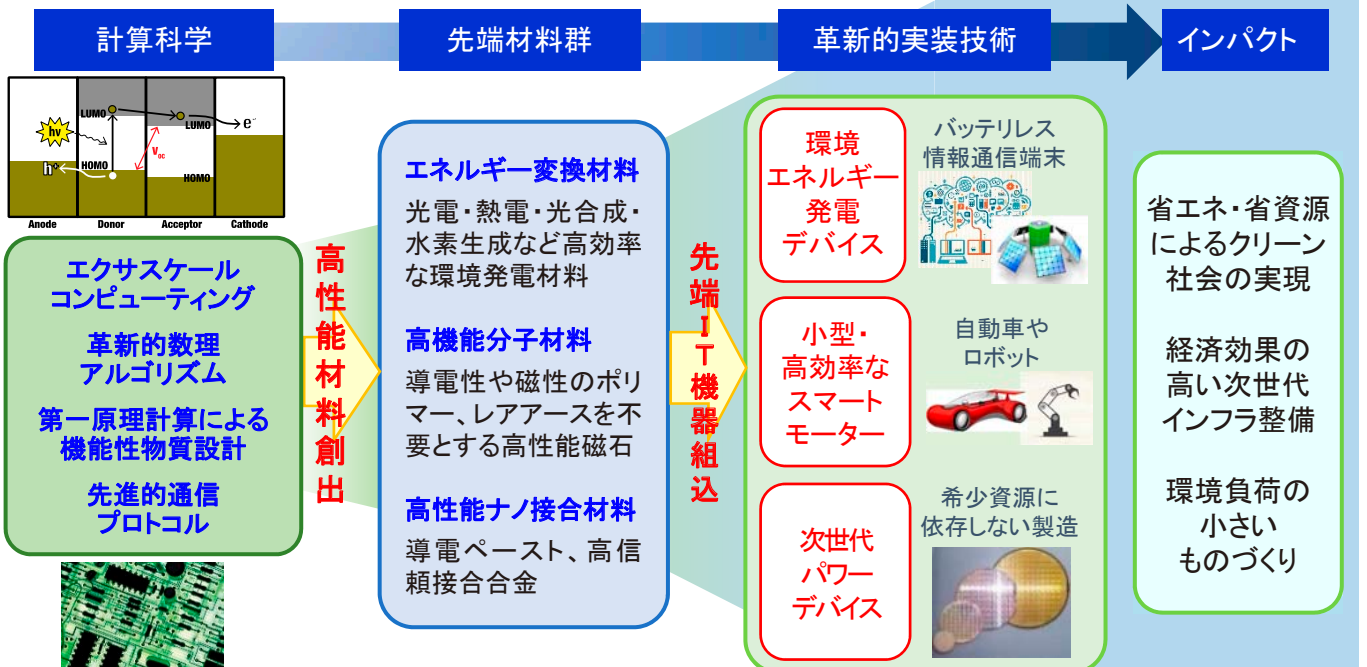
計算科学

先端材料群

革新的実装技術

インパクト

hν

LUMO

LUMO

e⁻

h⁺

HOMO

$V_{oc}$

HOMO

Anode

Donor

Acceptor

Cathode

エクサスケール
コンピューティング

革新的数理
アルゴリズム

第一原理計算による
機能性物質設計

先進的通信
プロトコル

高性能材料創出

エネルギー変換材料

光電・熱電・光合成・水素生成など高効率な環境発電材料

高機能分子材料

導電性や磁性のポリマー、レアアースを不要とする高性能磁石

高性能ナノ接合材料

導電ペースト、高信頼接合合金

先端IT機器組込

環境
エネルギー
発電
デバイス

バッテリレス
情報通信端末

小型・
高効率な
スマート
モーター

自動車や
ロボット

次世代
パワー
デバイス

希少資源に
依存しない製造

省エネ・省資源
によるクリーン
社会の実現

経済効果の
高い次世代
インフラ整備

環境負荷の
小さい
ものづくり